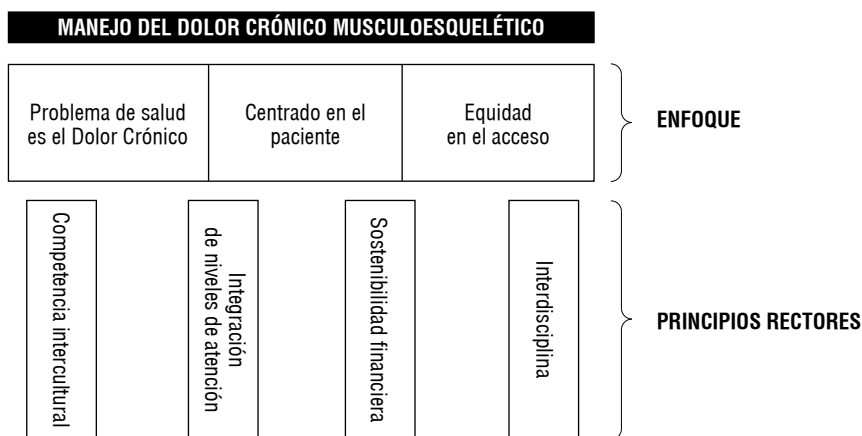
MANEJO DEL DOLOR CRÓNICO MUSCULOESQUELÉTICO

| Problema de salud es el Dolor Crónico | Centrado en el paciente | Equidad en el acceso |
|---|---|---|

ENFOQUE

Competencia intercultural

Integración de niveles de atención

Sostenibilidad financiera

Interdisciplina

PRINCIPIOS RECTORES